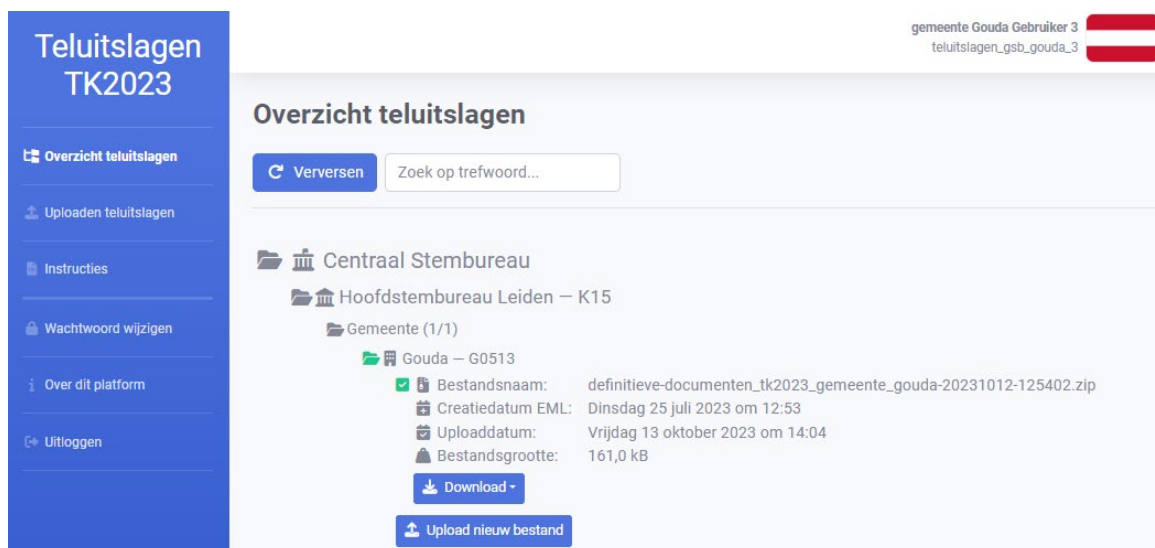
Teluitslagen TK2023

Overzicht teluitslagen

Uploaden teluitslagen

Instructies

Wachtwoord wijzigen

Over dit platform

Uitloggen

gemeente Gouda Gebruiker 3
teluitslagen_gsb_gouda_3

Overzicht teluitslagen

Verversen

Zoek op trefwoord...

Centraal Stembureau

Hoofdstembureau Leiden — K15

Gemeente (1/1)

Gouda — G0513

Bestandsnaam: definitieve-documenten_tk2023_gemeente_gouda-20231012-125402.zip
Creatiedatum EML: Dinsdag 25 juli 2023 om 12:53
Uploaddatum: Vrijdag 13 oktober 2023 om 14:04
Bestandsgrootte: 161,0 kB

Download

Upload nieuw bestand